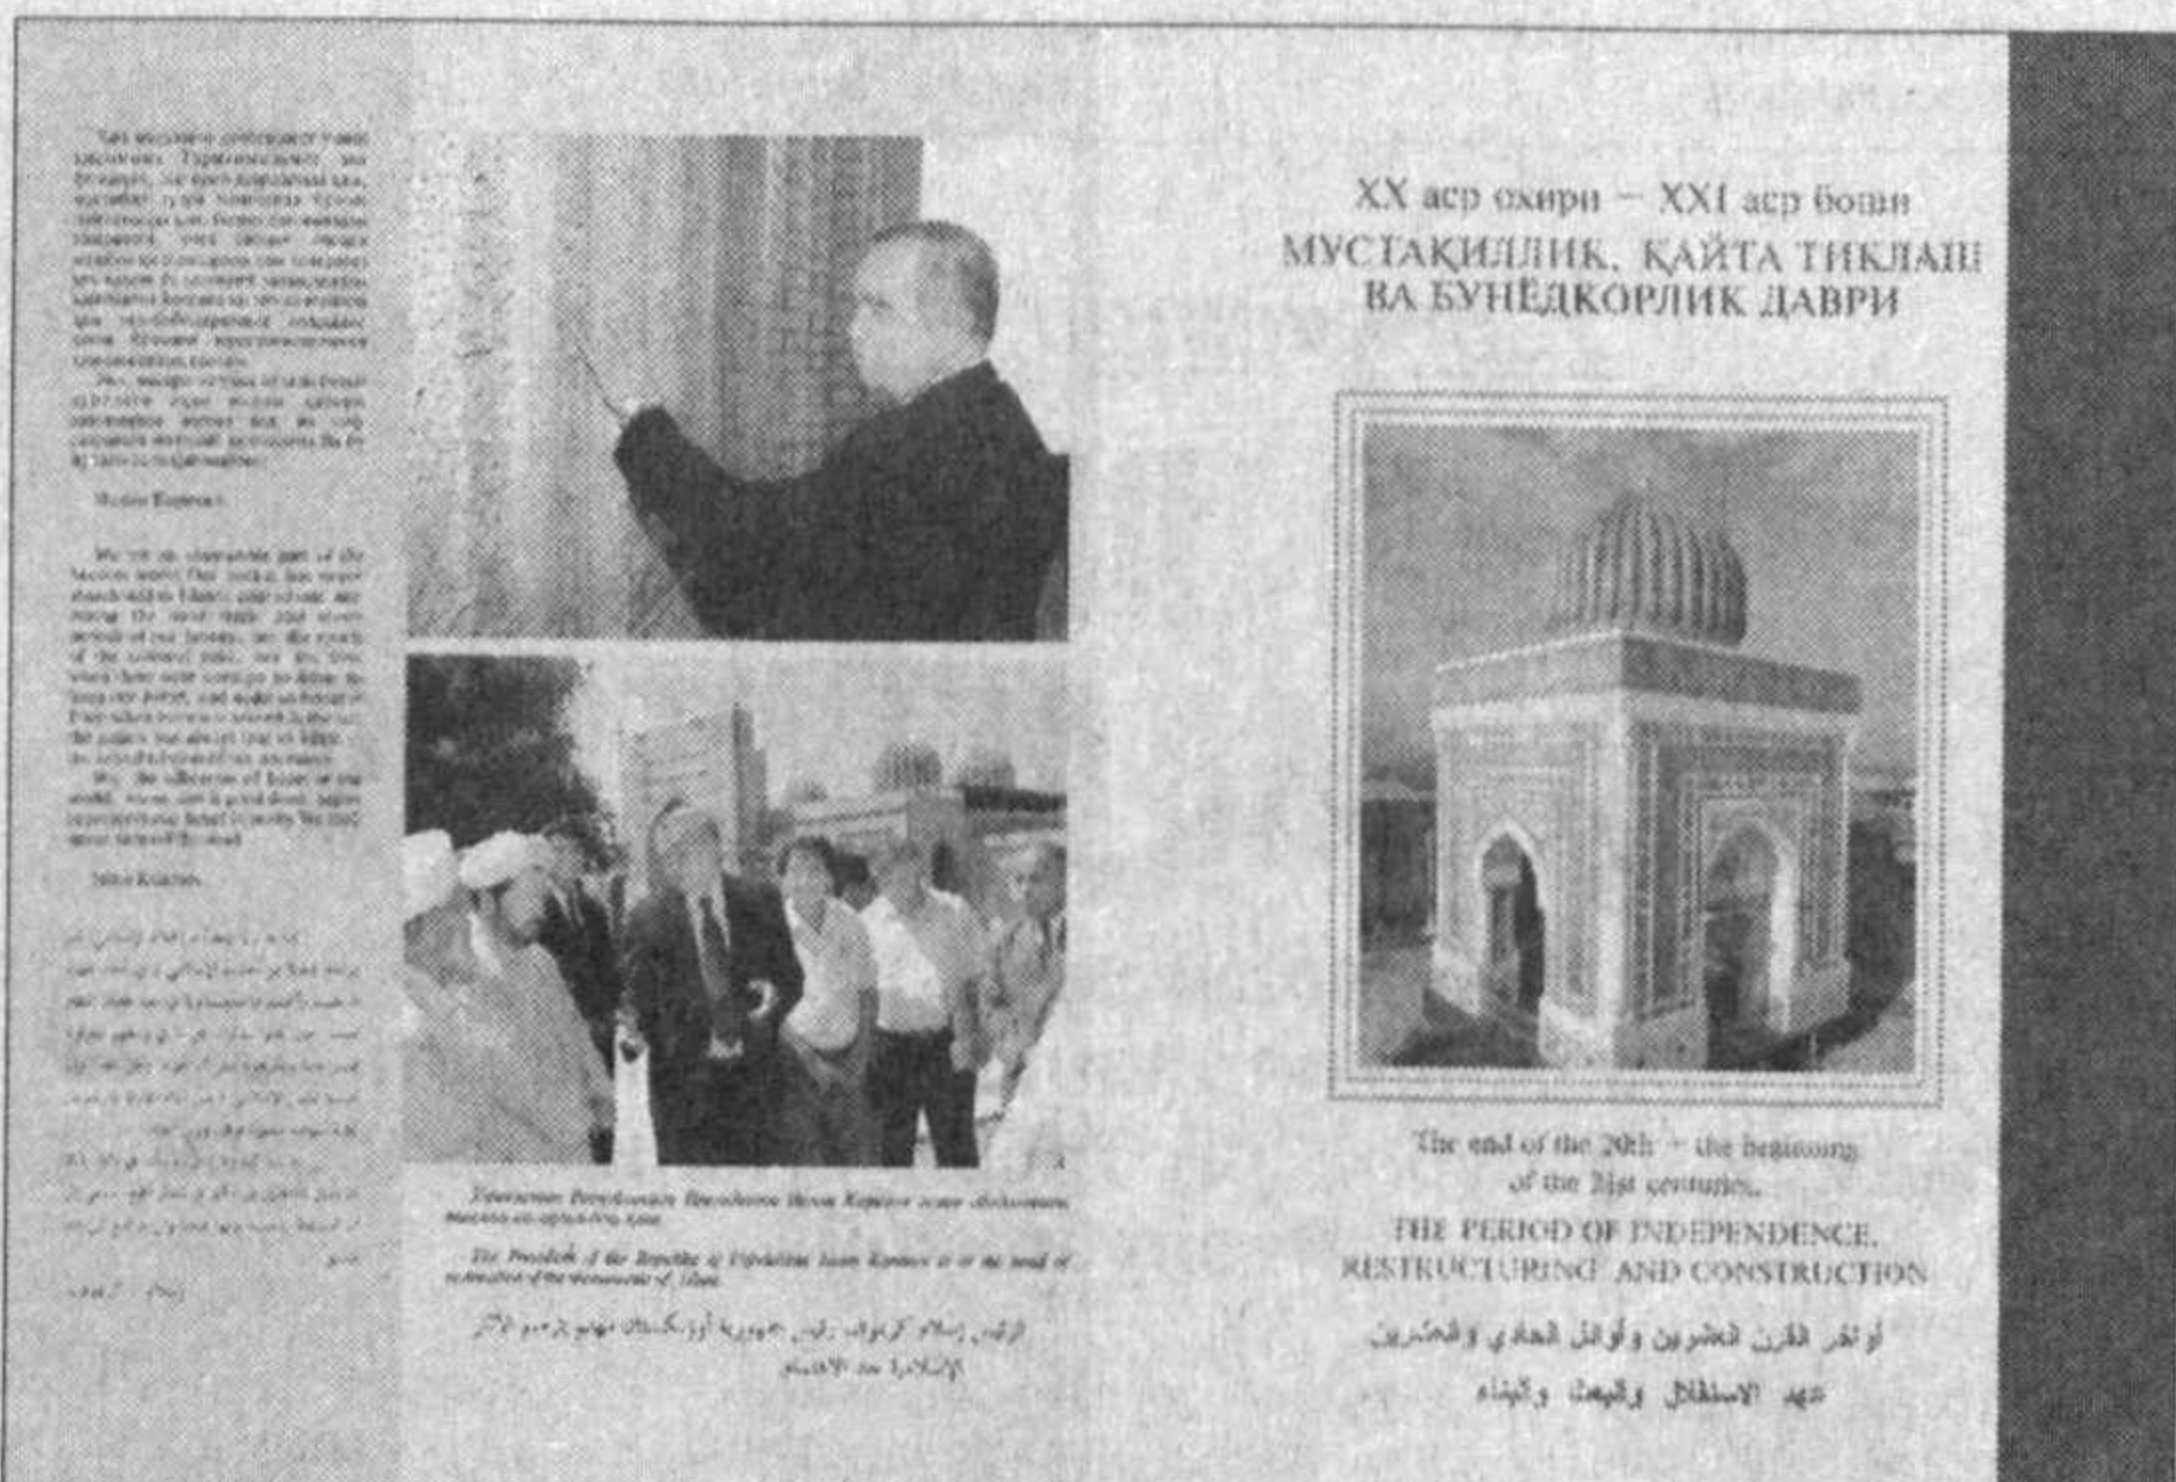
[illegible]

Ислом Каримов

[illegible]

Islam Karimov

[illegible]

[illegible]

Ўзбекистон Республикаси Президенти Ислом Каримов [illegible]

The President of the Republic of Uzbekistan Islam Karimov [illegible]

الرئيس إسلام كريموف رئيس جمهورية أوزبكستان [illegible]

XX аср охири – XXI аср боши
МУСТАҚИЛЛИК, ҚАЙТА ТИКЛАШ ВА БУНЁДКОРЛИК ДАВРИ

The end of the 20th – the beginning of the 21st centuries.
THE PERIOD OF INDEPENDENCE, RESTRUCTURING AND CONSTRUCTION

أواخر القرن العشرين وأوائل الحادي والعشرين
عهد الاستقلال والنهضة والبناء